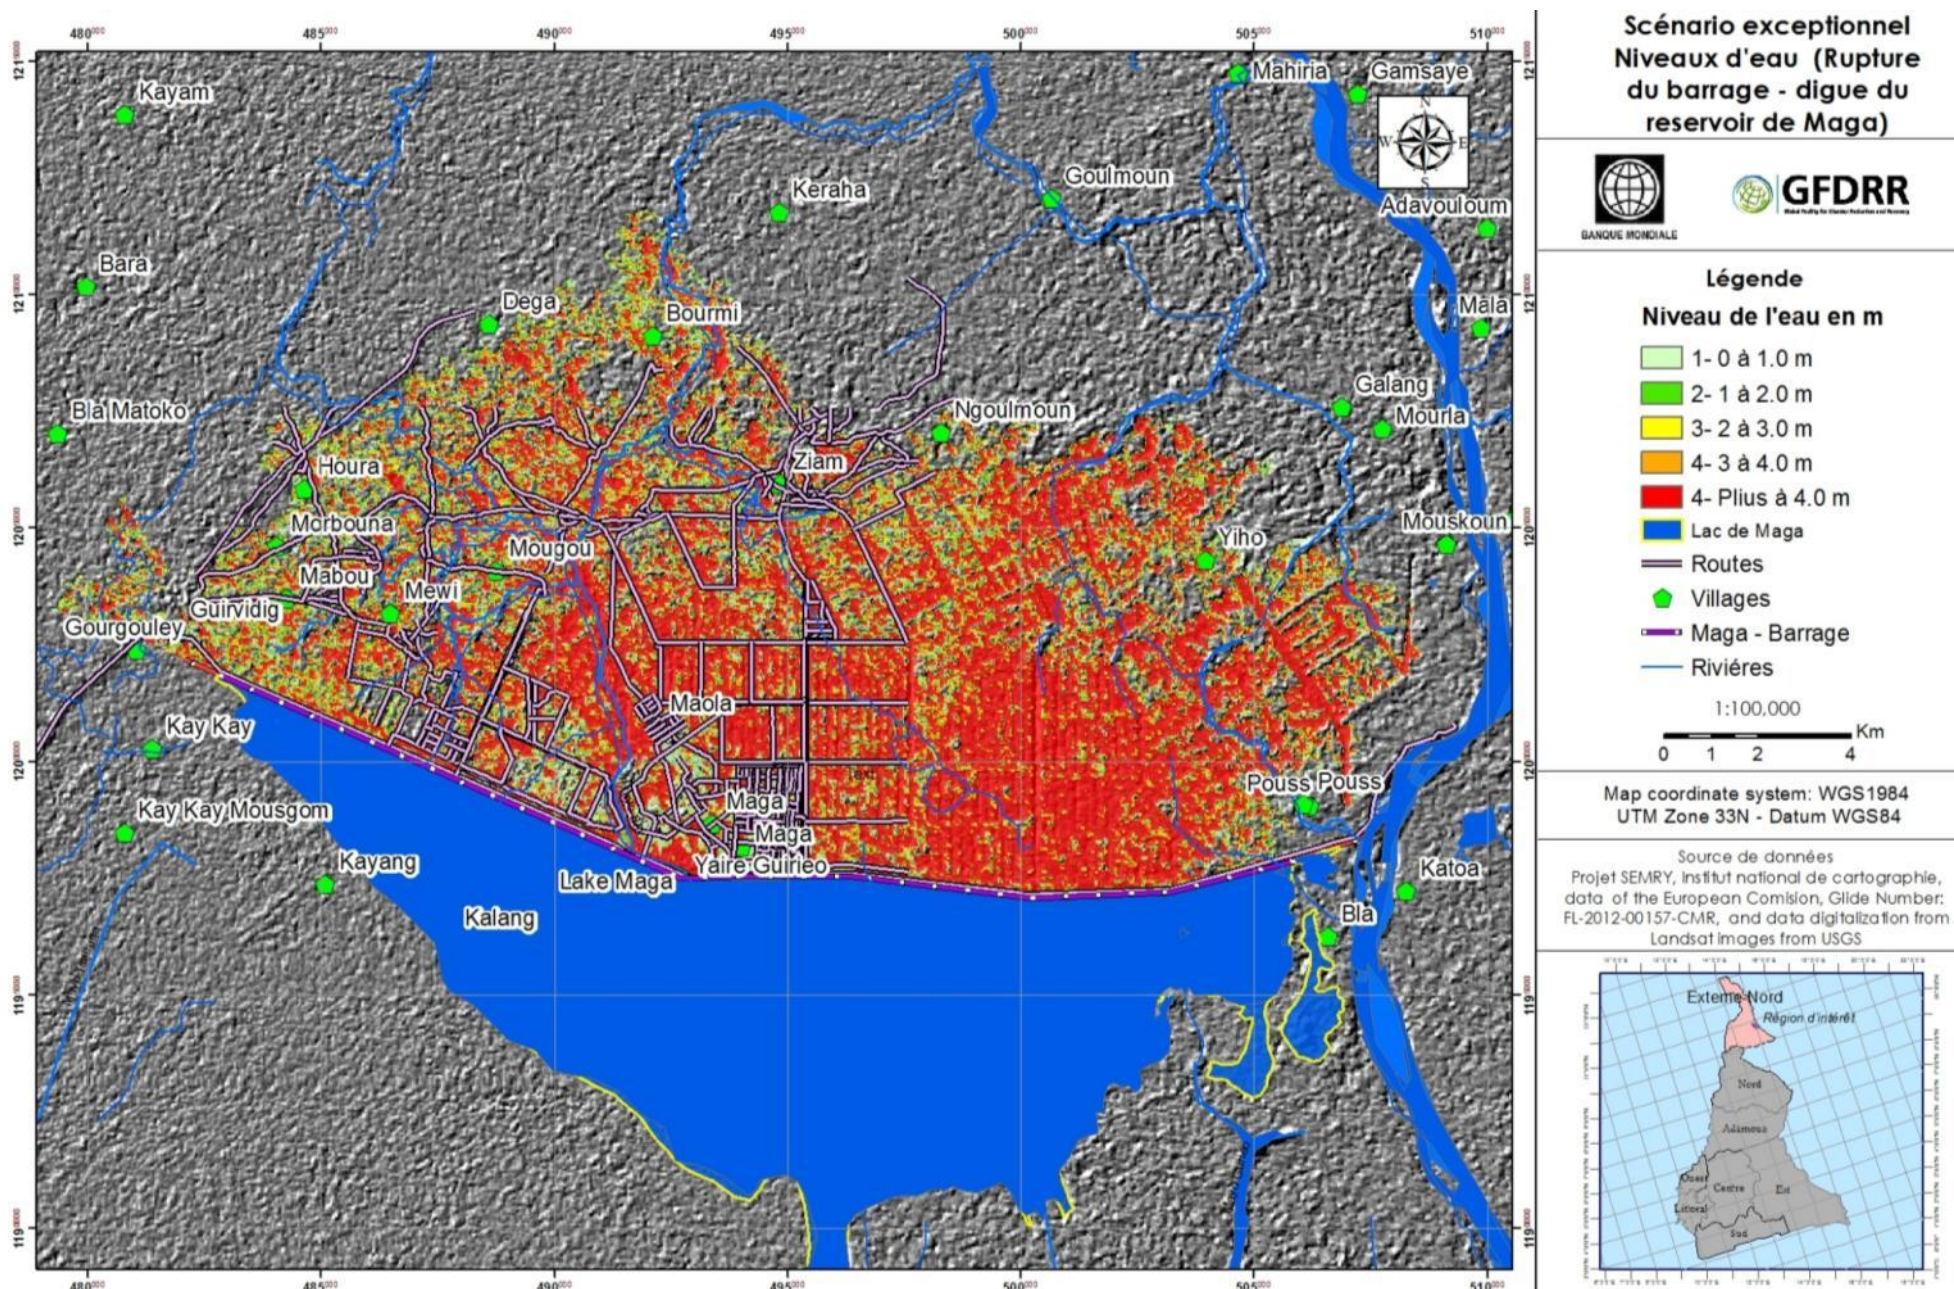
Scénario exceptionnel Niveaux d'eau (Rupture du barrage - digue du reservoir de Maga)

BANQUE MONDIALE

GFDRR

Légende

Niveau de l'eau en m

1- 0 à 1.0 m
2- 1 à 2.0 m
3- 2 à 3.0 m
4- 3 à 4.0 m
4- Pllus à 4.0 m
Lac de Maga
Routes
Villages
Maga - Barrage
Riviéres

1:100.000

Km
0 1 2 4

Map coordinate system: WGS1984
UTM Zone 33N - Datum WGS84

Source de données
Projet SEMRY, Institut national de cartographie, data of the European Comision, Glide Number: FL-2012-00157-CMR, and data digitalization from Landsat images from USGS

Exteme-Nord
Région d'intérêt
Nord
Adamoua
Ouest
Centre
Est
Littoral
Sud

480000 485000 490000 495000 500000 505000 510000
1210 1210 1200 1200 1190 1190

N W E S

Kayam
Mahiria
Gamsaye
Keraha
Goulmoun
Adavouloum
Bara
Dega
Bourmi
Mala
Galang
Bla Matoko
Ngoulmoun
Mourla
Houra
Ziam
Morbouna
Mougou
Yiho
Mouskoun
Mabou
Mewi
Guirvidig
Gourgouley
Maola
Kay Kay
Pouss Pouss
Maga
Maga
Kay Kay Mousgom
Kayang
Yaire Guirieo
Lake Maga
Katoa
Kalang
Bla